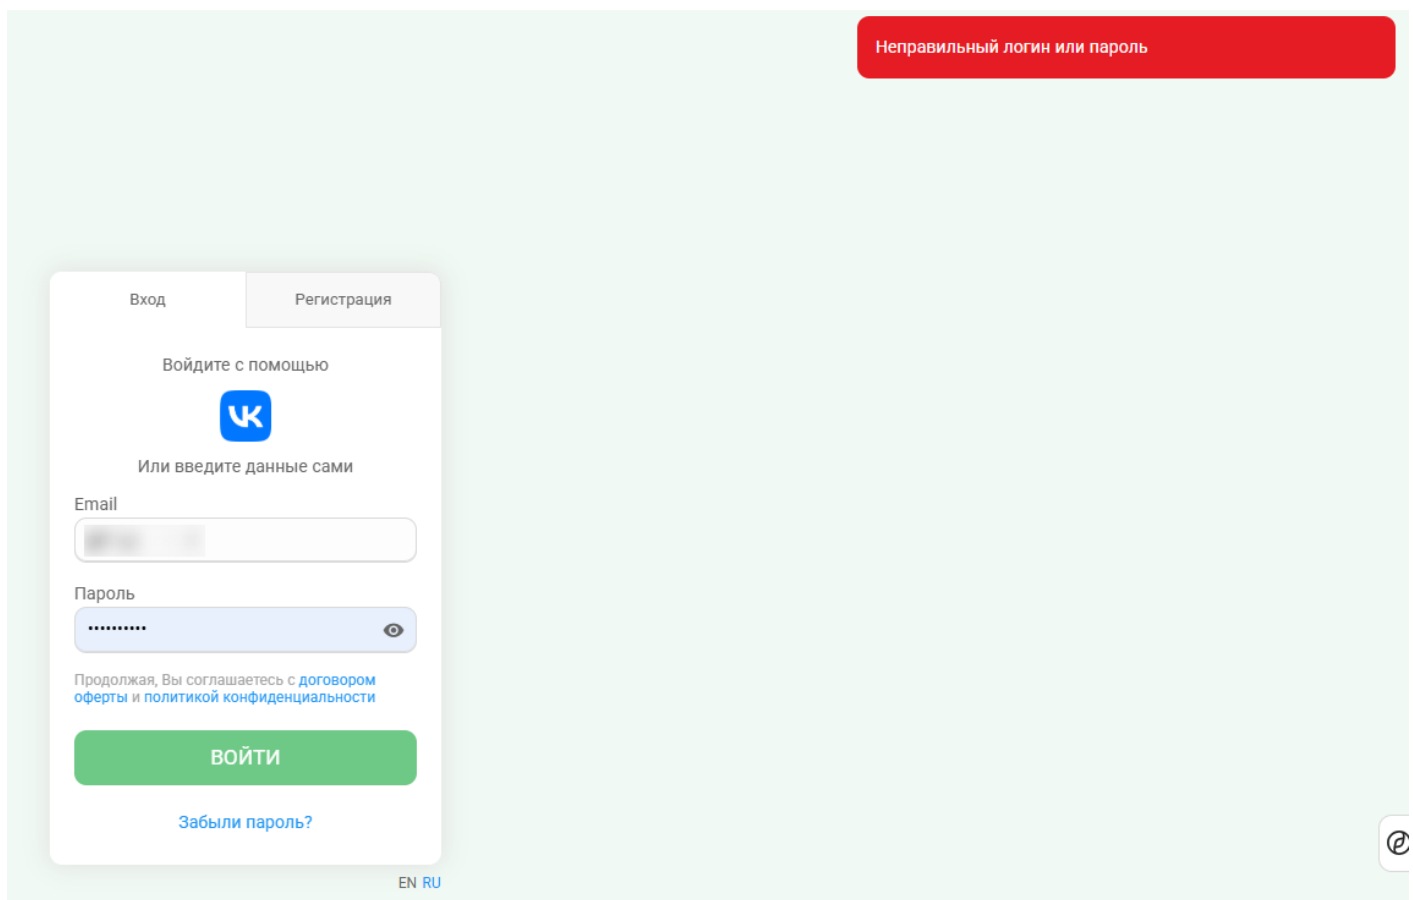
Неправильный логин или пароль

Вход

Регистрация

Войдите с помощью

Или введите данные сами

Email

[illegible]

Пароль

••••••••••

Продолжая, Вы соглашаетесь с договором оферты и политикой конфиденциальности

ВОЙТИ

Забыли пароль?

EN RU